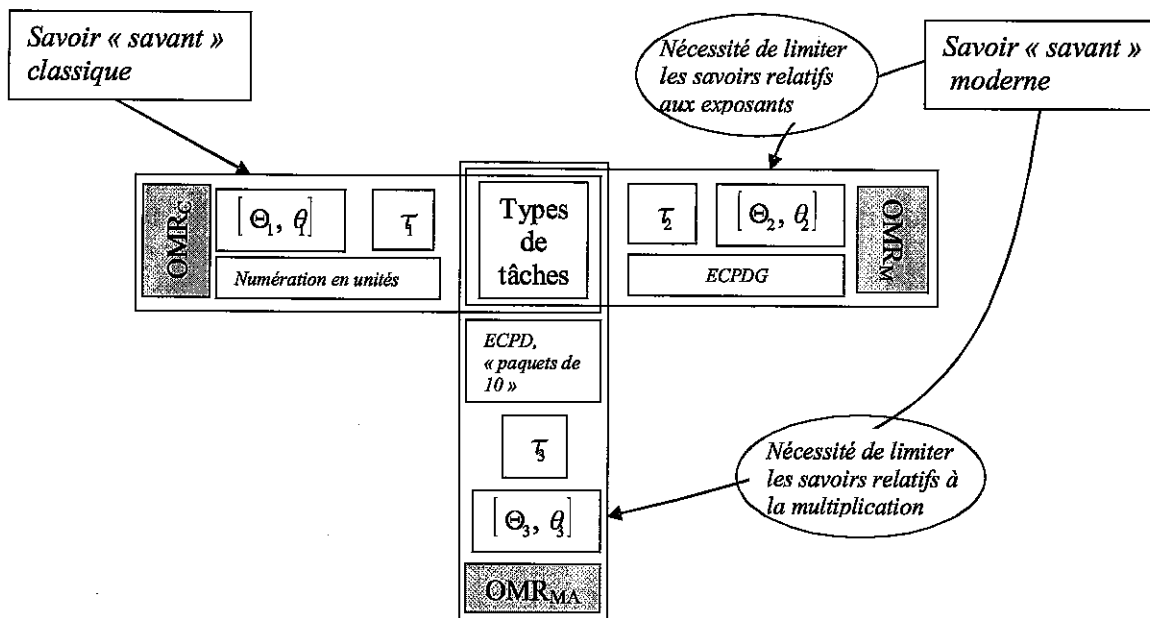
Savoir « savant » classique

Nécessité de limiter les savoirs relatifs aux exposants

Savoir « savant » moderne

$OMR_C$

$[\Theta_1, \theta_1]$

$\tau_1$

Numération en unités

Types de tâches

$\tau_2$

$[\Theta_2, \theta_2]$

$OMR_M$

ECPDG

ECPD, « paquets de 10 »

$\tau_3$

Nécessité de limiter les savoirs relatifs à la multiplication

$[\Theta_3, \theta_3]$

$OMR_{MA}$